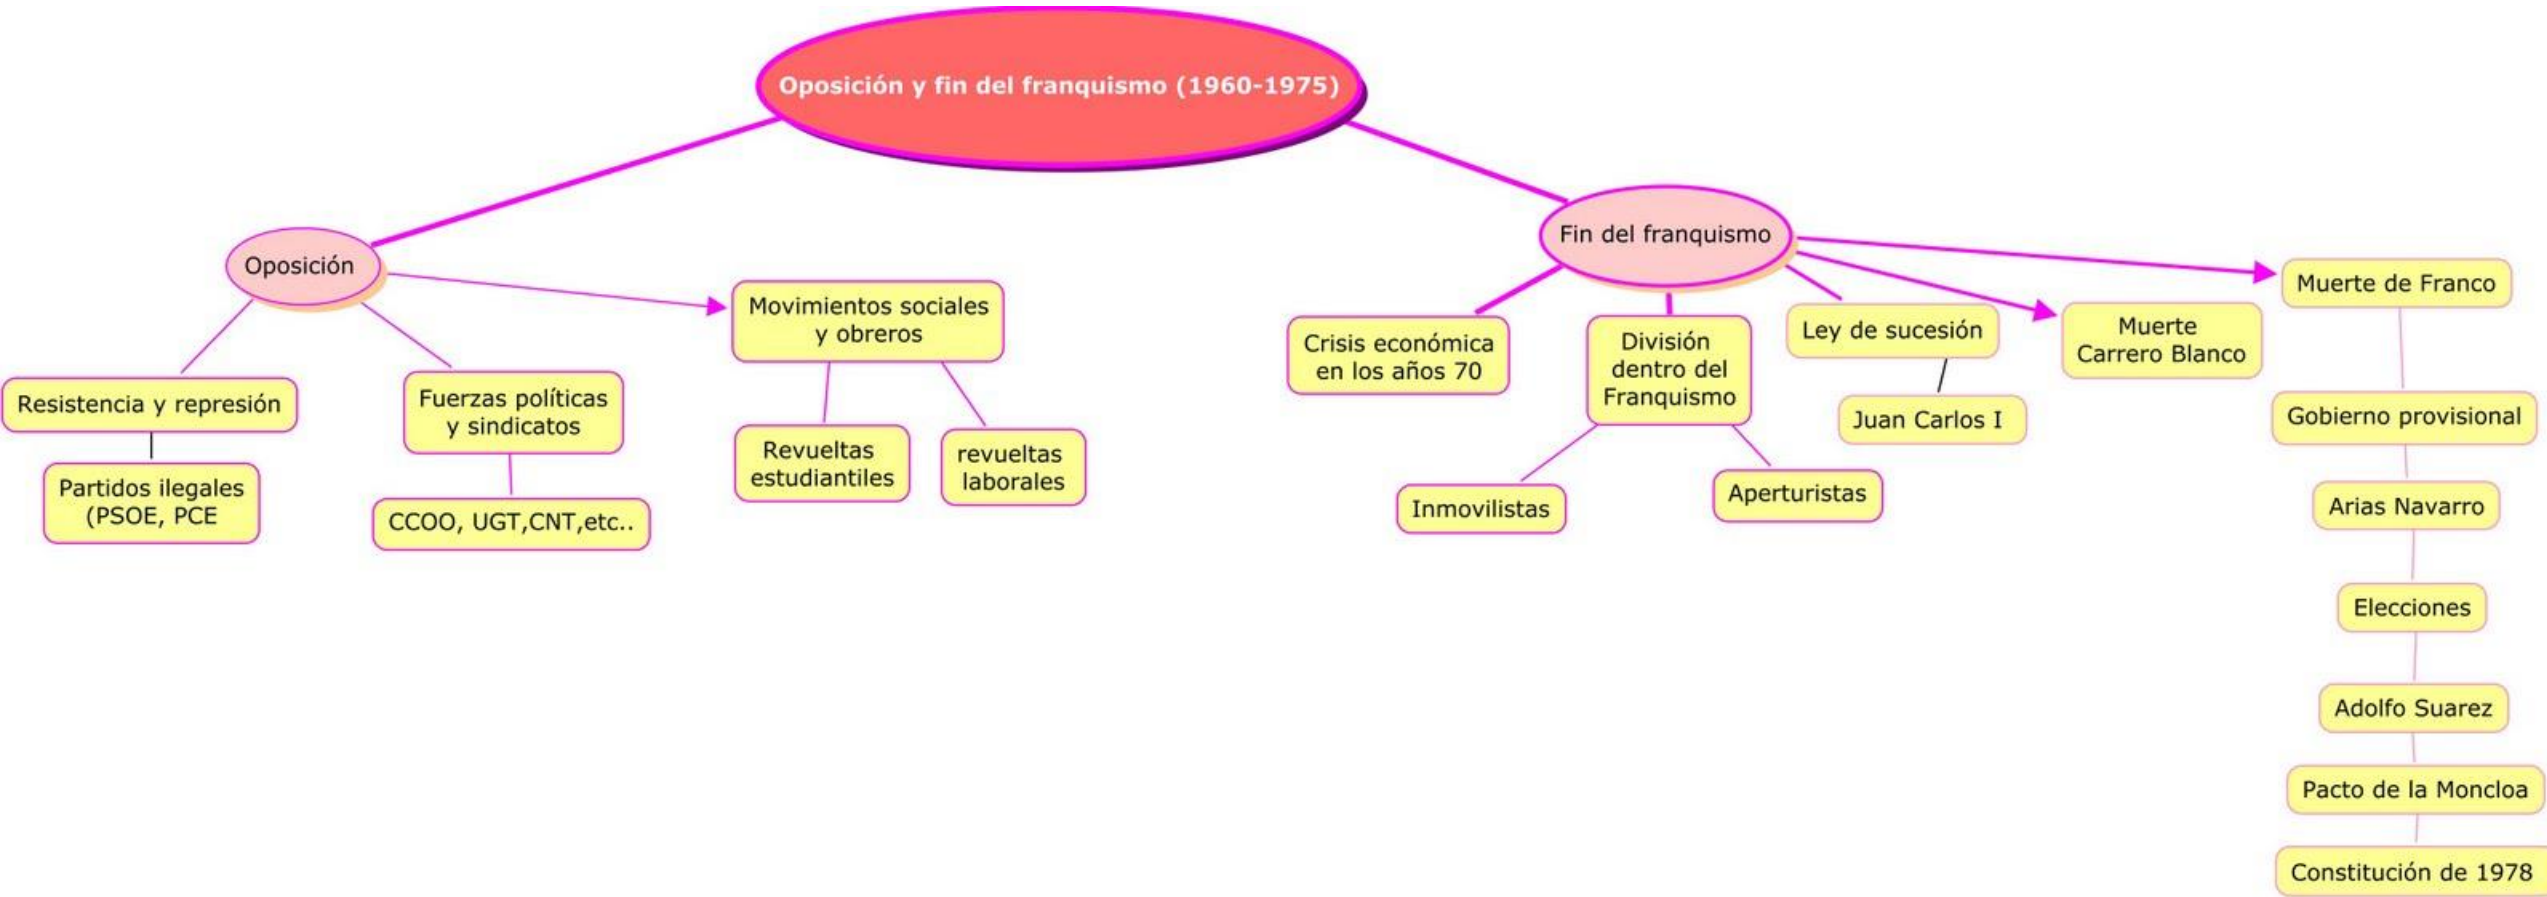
Oposición y fin del franquismo (1960-1975)

Oposición

Resistencia y represión

Partidos ilegales (PSOE, PCE

Fuerzas políticas y sindicatos

CCOO, UGT,CNT,etc..

Movimientos sociales y obreros

Revueltas estudiantiles

revueltas laborales

Fin del franquismo

Crisis económica en los años 70

División dentro del Franquismo

Inmovilistas

Aperturistas

Ley de sucesión

Juan Carlos I

Muerte Carrero Blanco

Muerte de Franco

Gobierno provisional

Arias Navarro

Elecciones

Adolfo Suarez

Pacto de la Moncloa

Constitución de 1978